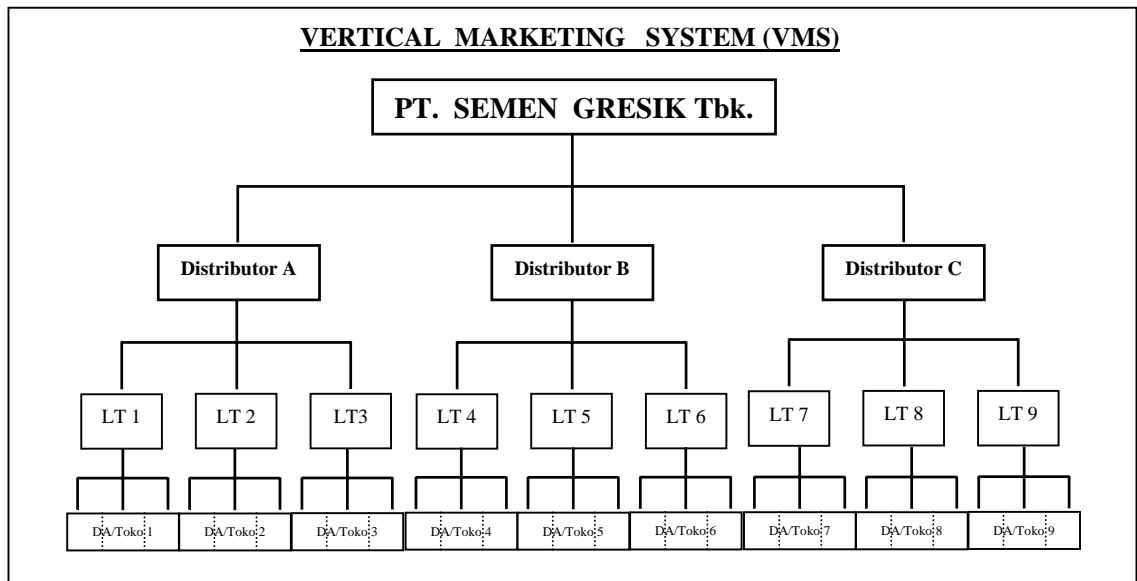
VERTICAL MARKETING SYSTEM (VMS)

PT. SEMEN GRESIK Tbk.

Distributor A

Distributor B

Distributor C

LT 1

LT 2

LT3

LT 4

LT 5

LT 6

LT 7

LT 8

LT 9

DA/Toko 1

DA/Toko 2

DA/Toko 3

DA/Toko 4

DA/Toko 5

DA/Toko 6

DA/Toko 7

DA/Toko 8

DA/Toko 9